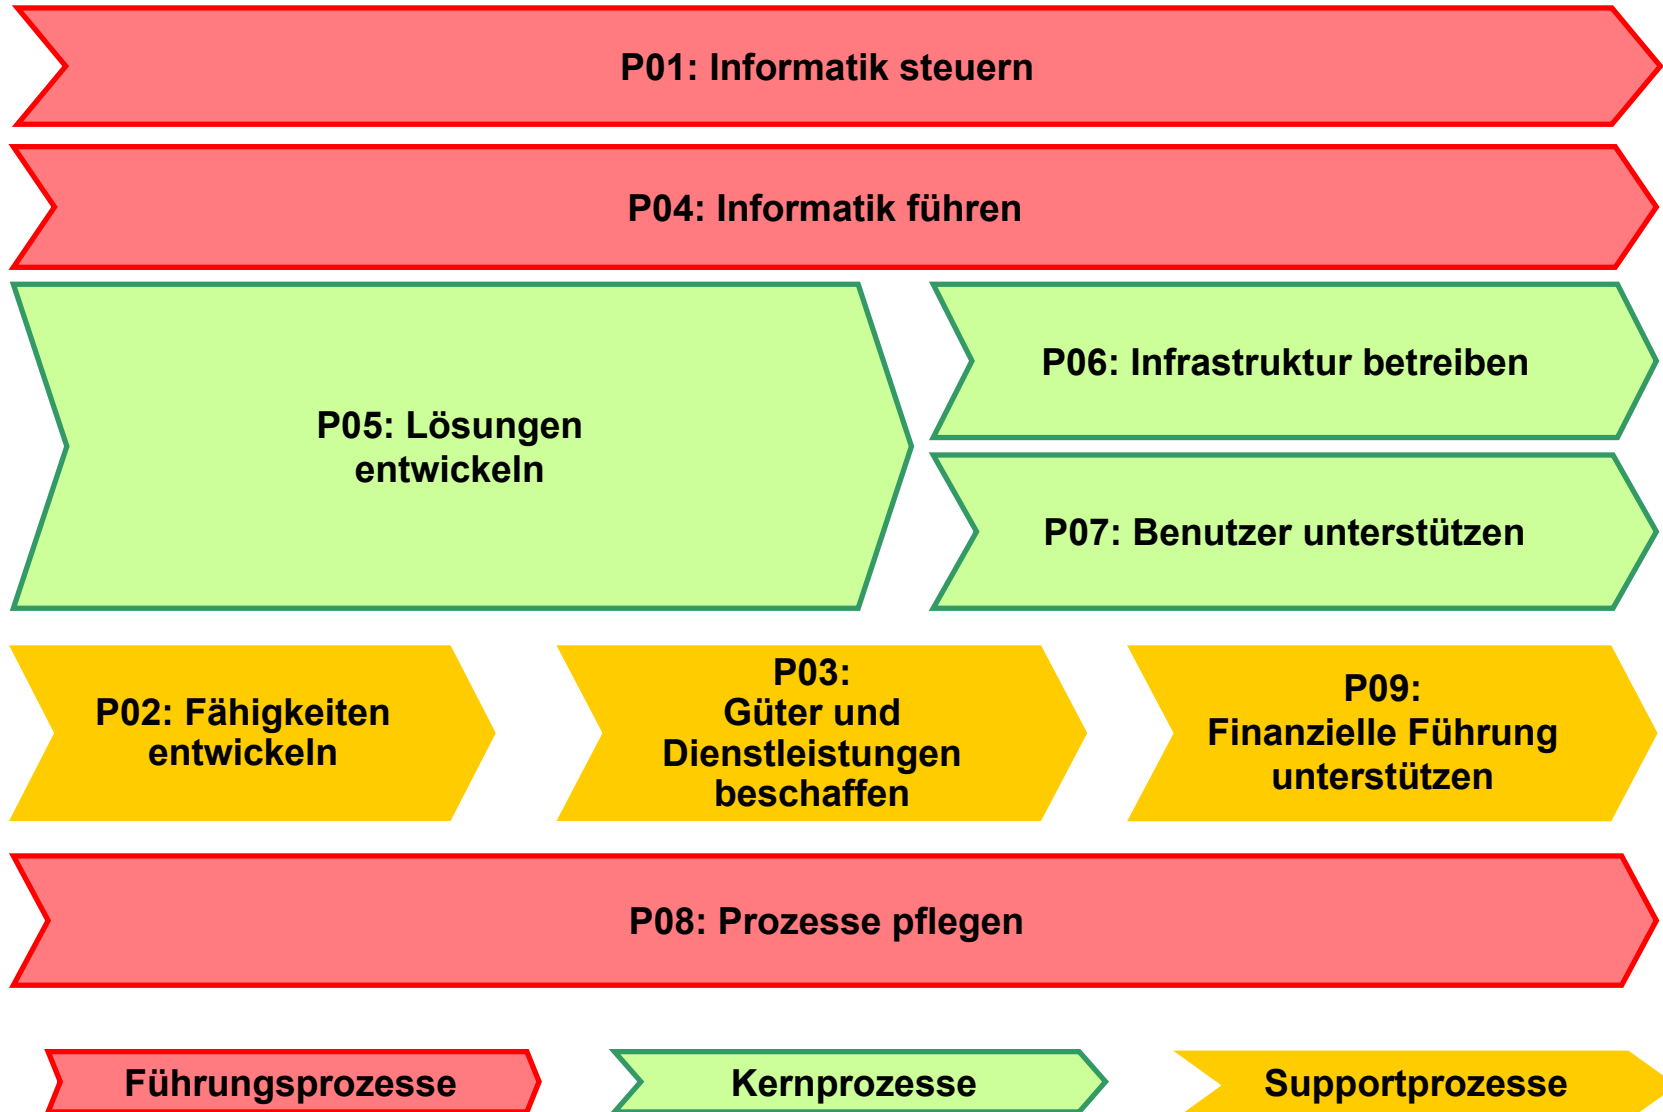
P01: Informatik steuern

P04: Informatik führen

P05: Lösungen entwickeln

P06: Infrastruktur betreiben

P07: Benutzer unterstützen

P02: Fähigkeiten entwickeln

P03: Güter und Dienstleistungen beschaffen

P09: Finanzielle Führung unterstützen

P08: Prozesse pflegen

Führungsprozesse

Kernprozesse

Supportprozesse